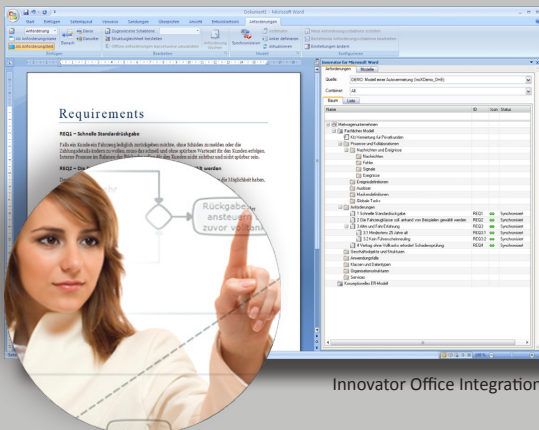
Dokument1 - Microsoft Word

Start Einfügen Seitenlayout Verweise Sendungen Überprüfen Ansicht Entwicklertools Anforderungen

Anforderung

Requirements

REQ1 – Schnelle Standardrückgabe

Falls ein Kunde ein Fahrzeug lediglich zurückgeben möchte, ohne Schäden zu melden oder die Zahlungsdetails ändern zu wollen, muss das schnell und ohne spürbare Wartezeit für den Kunden erfolgen. Interne Prozesse im Rahmen der Rückgabe dürfen für den Kunden nicht sichtbar und nicht spürbar sein.

REQ2 – Da

Rückgabe ansteuern zuvor vorhand

Innovator für Microsoft Word

Anforderungen Modelle

Quelle: OMWO Modell einer Autovermietung (inoXDemo_Drv8)

Container: All

Baum Liste

Name ID Icon Status

Weitergabeinhalten
Fachliches Modell
Kfz-Vermietung für Privatkunden
Prozesse und Kollaborationen
Nachrichten und Ereignisse
Nachrichten
Fehler
Signale
Ereignisse
Ereignisdefinitionen
Ausführer
Meilensteindefinitionen
Globale Tasks
Anforderungen
1 Schnelle Standardrückgabe REQ1 Synchronisiert
2 Die Fahrzeugübgabe soll anhand von Beispielen gewählt werden REQ2 Synchronisiert
3 Alter und Fahrerfahrung REQ3 Synchronisiert
3.1 Mindestens 25 Jahre alt REQ3.1 Synchronisiert
3.2 Kein Führerscheinneuling REQ3.2 Synchronisiert
4 Vertrag ohne Vollkasko erfordert Schadensprüfung REQ4 Synchronisiert
Geschäftsobjekte und Strukturen
Anwendungsfälle
Klassen und Datentypen
Organisationseinheiten
Services
Konzeptionelles ER-Modell

Innovator Office Integration